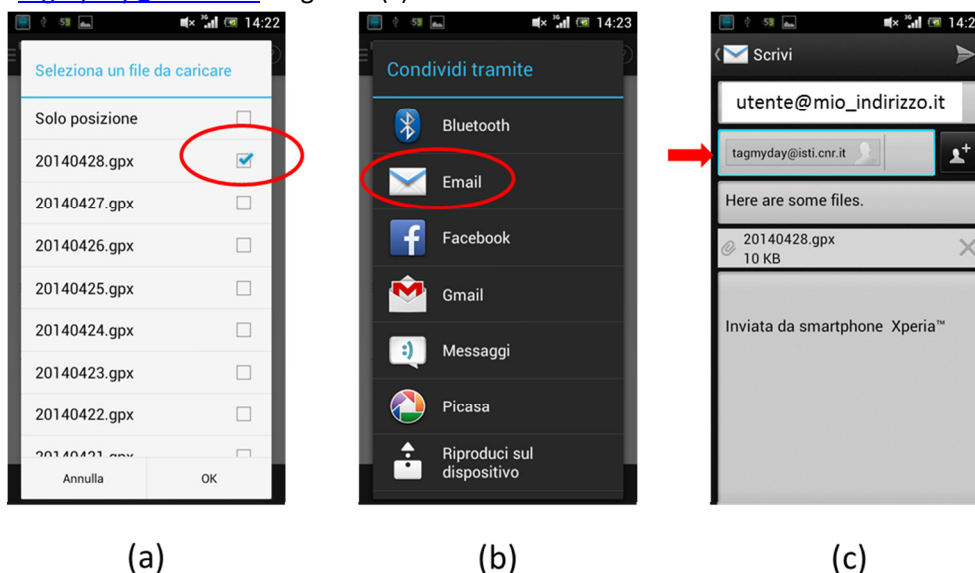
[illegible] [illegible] (c)

14:22

Seleziona un file da caricare

Solo posizione

20140428.gpx

20140427.gpx

20140426.gpx

20140425.gpx

20140424.gpx

20140423.gpx

20140422.gpx

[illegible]

Annulla

OK

14:23

Condividi tramite

Bluetooth

Email

Facebook

Gmail

Messaggi

Picasa

Riproduci sul dispositivo

14:2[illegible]

Scrivi

utente@mio_indirizzo.it

tagmyday@isti.cnr.it

Here are some files.

20140428.gpx
10 KB

Inviata da smartphone Xperia™

(a)

(b)

(c)